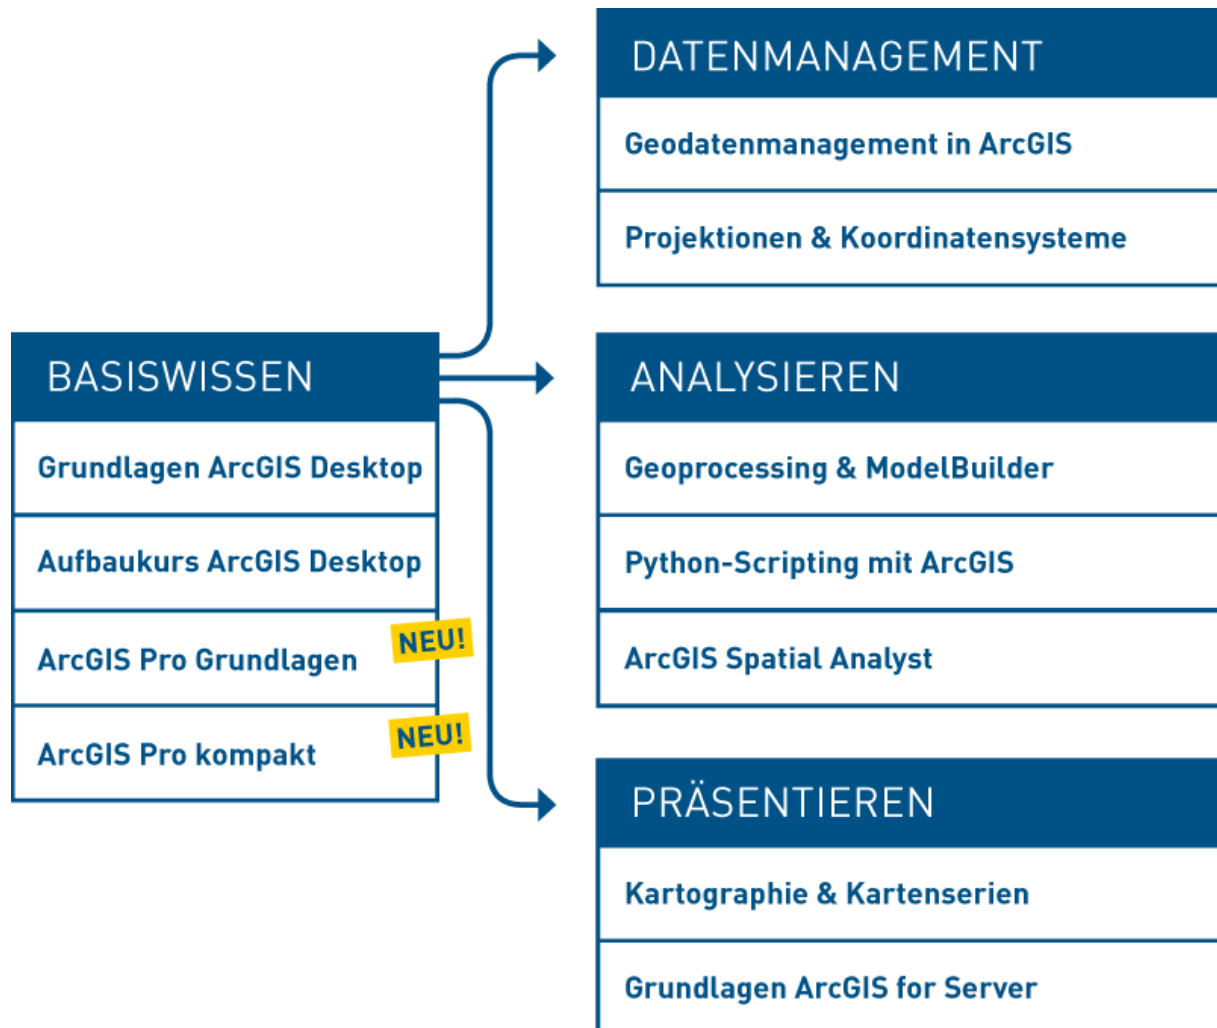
BASISWISSEN

Grundlagen ArcGIS Desktop

Aufbaukurs ArcGIS Desktop

ArcGIS Pro Grundlagen NEU!

ArcGIS Pro kompakt NEU!

DATENMANAGEMENT

Geodatenmanagement in ArcGIS

Projektionen & Koordinatensysteme

ANALYSIEREN

Geoprocessing & ModelBuilder

Python-Scripting mit ArcGIS

ArcGIS Spatial Analyst

PRÄSENTIEREN

Kartographie & Kartenserien

Grundlagen ArcGIS for Server